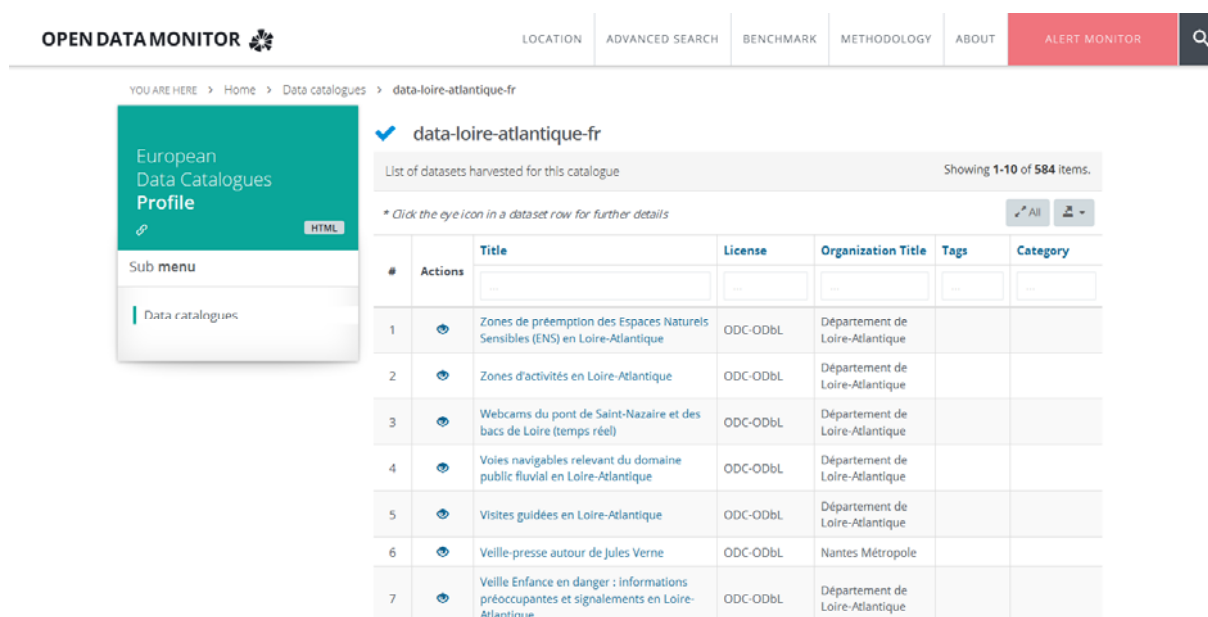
OPEN DATA MONITOR

LOCATION ADVANCED SEARCH BENCHMARK METHODOLOGY ABOUT ALERT MONITOR

YOU ARE HERE > Home > Data catalogues > data-loire-atlantique-fr

European Data Catalogues **Profile**

HTML

Sub **menu**

Data catalogues

data-loire-atlantique-fr

List of datasets harvested for this catalogue

Showing **1-10** of **584** items.

* Click the eye icon in a dataset row for further details

All

| # | Actions | Title | License | Organization Title | Tags | Category |
|---|---|---|---|---|---|---|
| | | ... | ... | ... | ... | ... |
| 1 | | Zones de préemption des Espaces Naturels Sensibles (ENS) en Loire-Atlantique | ODC-ODbL | Département de Loire-Atlantique | | |
| 2 | | Zones d'activités en Loire-Atlantique | ODC-ODbL | Département de Loire-Atlantique | | |
| 3 | | Webcams du pont de Saint-Nazaire et des bacs de Loire (temps réel) | ODC-ODbL | Département de Loire-Atlantique | | |
| 4 | | Voies navigables relevant du domaine public fluvial en Loire-Atlantique | ODC-ODbL | Département de Loire-Atlantique | | |
| 5 | | Visites guidées en Loire-Atlantique | ODC-ODbL | Département de Loire-Atlantique | | |
| 6 | | Veille-presse autour de Jules Verne | ODC-ODbL | Nantes Métropole | | |
| 7 | | Veille Enfance en danger : informations préoccupantes et signalements en Loire-Atlantique | ODC-ODbL | Département de Loire-Atlantique | | |